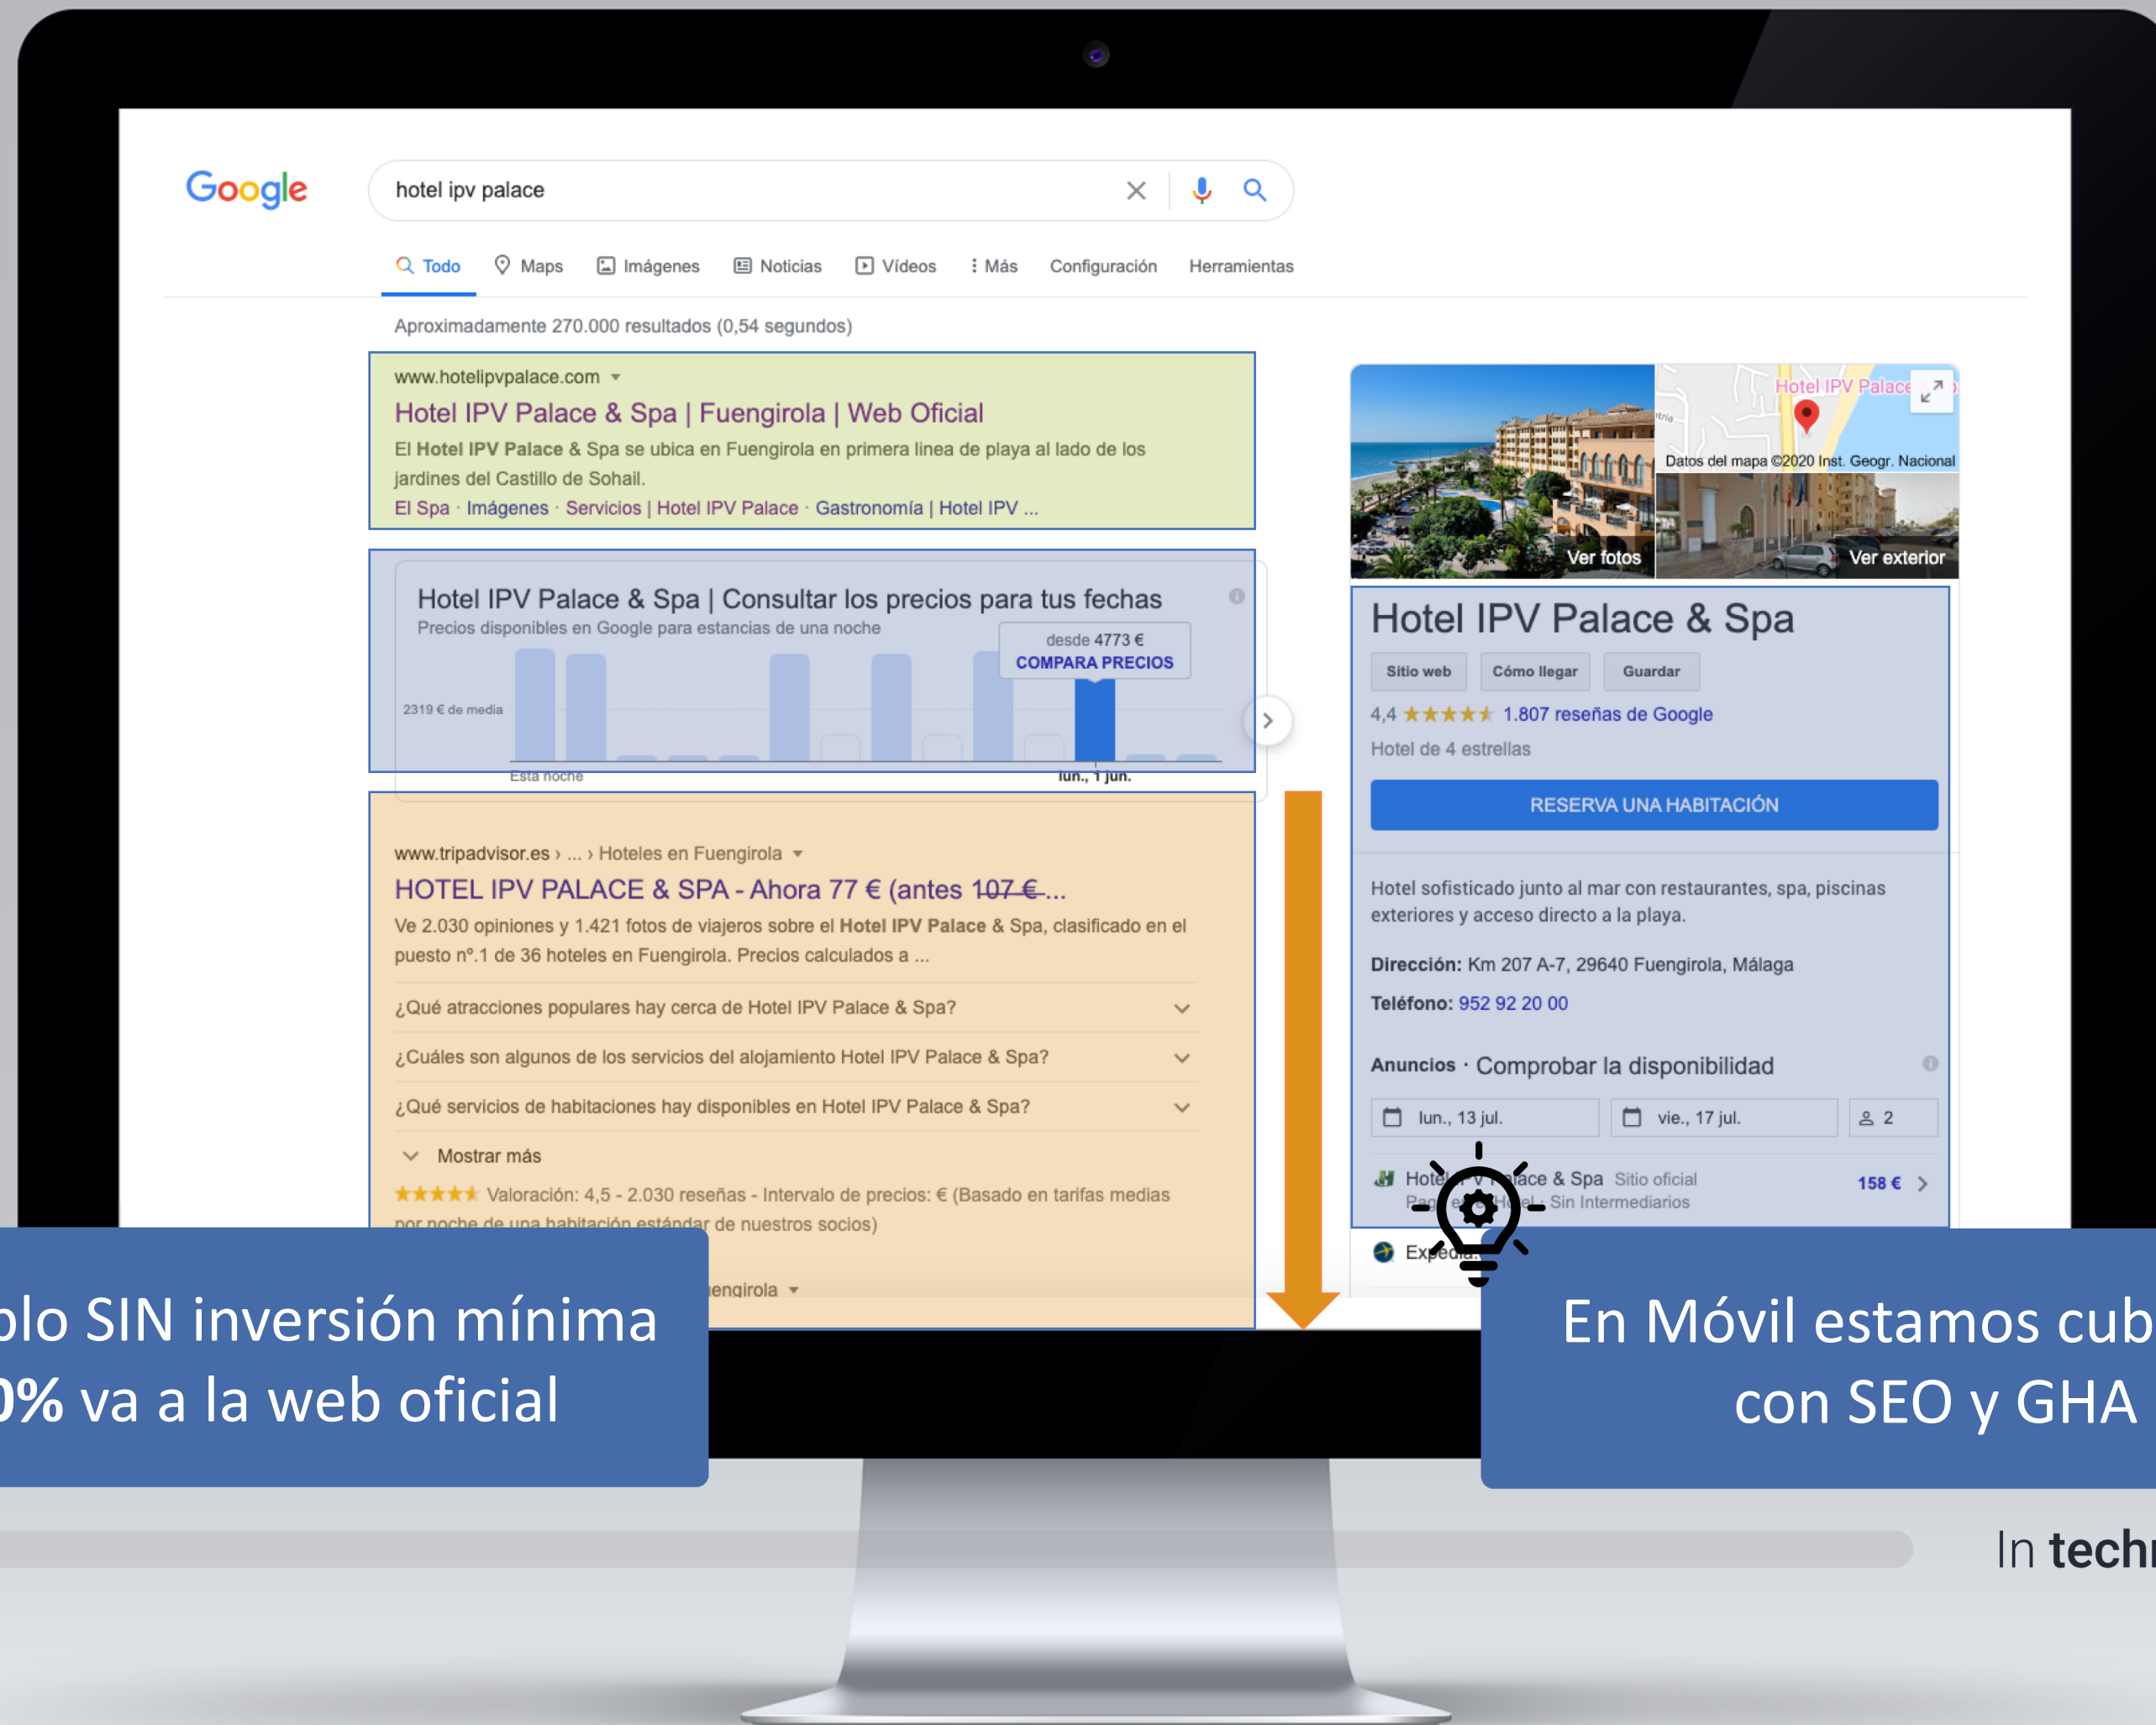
Google

hotel ipv palace

Todo Maps Imágenes Noticias Vídeos Más Configuración Herramientas

Aproximadamente 270.000 resultados (0,54 segundos)

www.hotelipvpalace.com
Hotel IPV Palace & Spa | Fuengirola | Web Oficial
El Hotel IPV Palace & Spa se ubica en Fuengirola en primera linea de playa al lado de los jardines del Castillo de Sohail.
El Spa · Imágenes · Servicios | Hotel IPV Palace · Gastronomía | Hotel IPV ...

Hotel IPV Palace & Spa | Consultar los precios para tus fechas
Precios disponibles en Google para estancias de una noche
desde 4773 €
COMPARA PRECIOS
2319 € de media
Esta noche
lun., 1 jun.

www.tripadvisor.es › ... › Hoteles en Fuengirola
HOTEL IPV PALACE & SPA - Ahora 77 € (antes 107 € ...
Ve 2.030 opiniones y 1.421 fotos de viajeros sobre el Hotel IPV Palace & Spa, clasificado en el puesto nº.1 de 36 hoteles en Fuengirola. Precios calculados a ...
¿Qué atracciones populares hay cerca de Hotel IPV Palace & Spa?
¿Cuáles son algunos de los servicios del alojamiento Hotel IPV Palace & Spa?
¿Qué servicios de habitaciones hay disponibles en Hotel IPV Palace & Spa?
Mostrar más
★★★★★ Valoración: 4,5 - 2.030 reseñas - Intervalo de precios: € (Basado en tarifas medias por noche de una habitación estándar de nuestros socios)
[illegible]engirola

Hotel IPV Palace
Datos del mapa ©2020 Inst. Geogr. Nacional
Ver fotos
Ver exterior
Hotel IPV Palace & Spa
Sitio web Cómo llegar Guardar
4,4 ★★★★★ 1.807 reseñas de Google
Hotel de 4 estrellas
RESERVA UNA HABITACIÓN
Hotel sofisticado junto al mar con restaurantes, spa, piscinas exteriores y acceso directo a la playa.
Dirección: Km 207 A-7, 29640 Fuengirola, Málaga
Teléfono: 952 92 20 00
Anuncios · Comprobar la disponibilidad
lun., 13 jul. vie., 17 jul. 2
Hote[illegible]ace & Spa Sitio oficial 158 €
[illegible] Sin Intermediarios
Exp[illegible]

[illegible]plo SIN inversión mínima
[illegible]% va a la web oficial

En Móvil estamos cub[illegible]
con SEO y GHA

In tech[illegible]